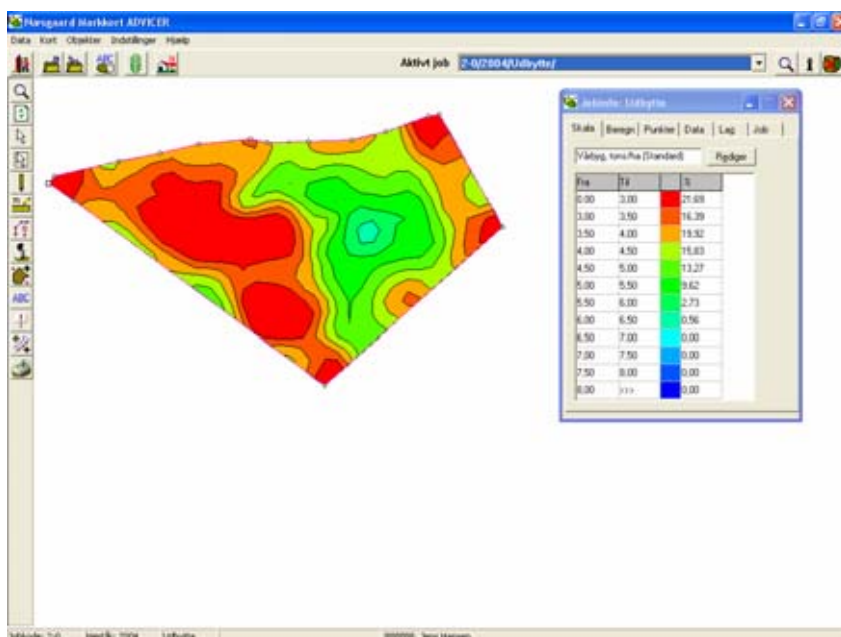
Hørsgaard Markkort ADVICER

Data Kort Objekter Indstillinger Hjælp

ABC

Aktivt job 2-0/2004/Udbytte/

Jobinfo: Udbytte

Skala | Beregn | Punkter | Data | Lag | Job |

Vårbyg, tons/ha (Standard) Rediger

| Fra | Til | | % |
|---|---|---|---|
| 0.00 | 3.00 | | 21.69 |
| 3.00 | 3.50 | | 16.39 |
| 3.50 | 4.00 | | 19.92 |
| 4.00 | 4.50 | | 15.63 |
| 4.50 | 5.00 | | 13.27 |
| 5.00 | 5.50 | | 9.62 |
| 5.50 | 6.00 | | 2.73 |
| 6.00 | 6.50 | | 0.56 |
| 6.50 | 7.00 | | 0.00 |
| 7.00 | 7.50 | | 0.00 |
| 7.50 | 8.00 | | 0.00 |
| 8.00 | >>> | | 0.00 |

ABC

Jobkode: 2-0 Høstår: 2004 Udbytte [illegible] Jens Hansen